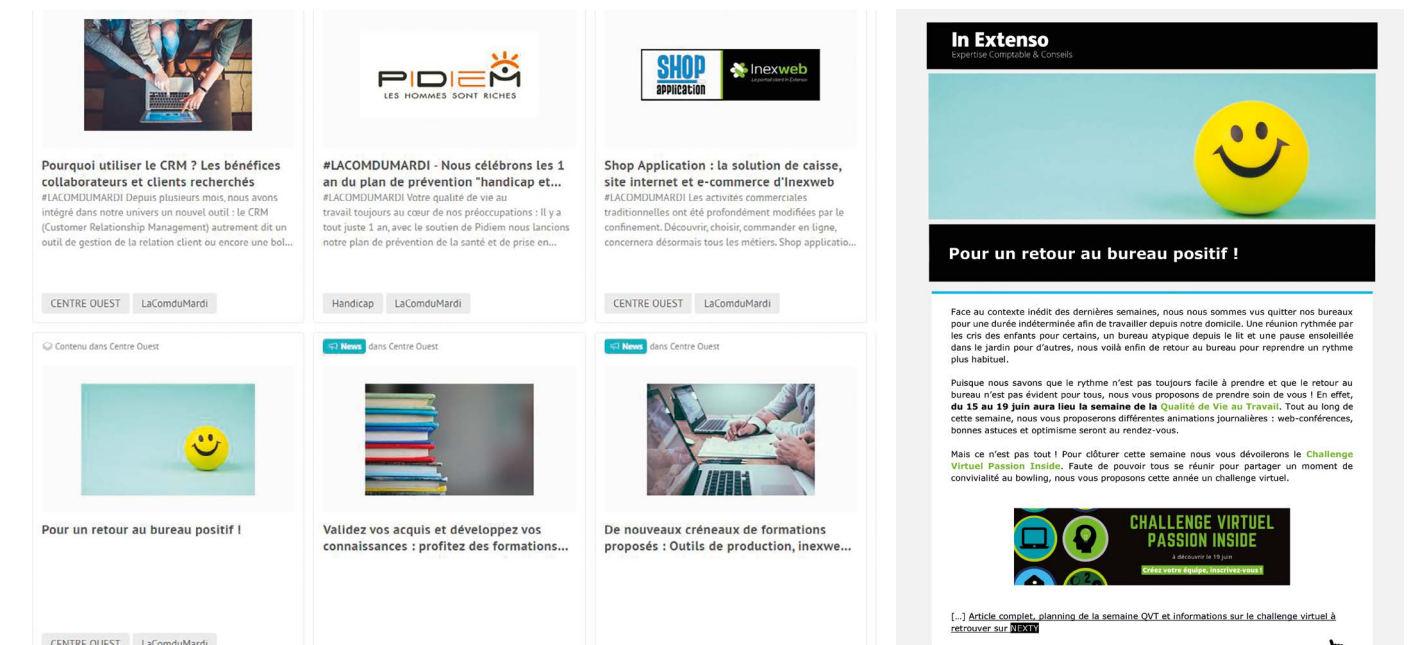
PIDIEM
LES HOMMES SONT RICHES

SHOP application
Inexweb

Pourquoi utiliser le CRM ? Les bénéfices collaborateurs et clients recherchés
#LACOMDUMARDI Depuis plusieurs mois, nous avons intégré dans notre univers un nouvel outil : le CRM (Customer Relationship Management) autrement dit un outil de gestion de la relation client ou encore une bol...

CENTRE OUEST LaComduMardi

#LACOMDUMARDI - Nous célébrons les 1 an du plan de prévention "handicap et...
#LACOMDUMARDI Votre qualité de vie au travail toujours au cœur de nos préoccupations : Il y a tout juste 1 an, avec le soutien de Pidiem nous lancions notre plan de prévention de la santé et de prise en...

Handicap LaComduMardi

Shop Application : la solution de caisse, site internet et e-commerce d'Inexweb
#LACOMDUMARDI Les activités commerciales traditionnelles ont été profondément modifiées par le confinement. Découvrir, choisir, commander en ligne, concernera désormais tous les métiers. Shop applicatio...

CENTRE OUEST LaComduMardi

Contenu dans Centre Ouest

Pour un retour au bureau positif !

CENTRE OUEST LaComduMardi

News dans Centre Ouest

Validez vos acquis et développez vos connaissances : profitez des formations...

News dans Centre Ouest

De nouveaux créneaux de formations proposés : Outils de production, inexwe...

In Extenso
Expertise Comptable & Conseils

Pour un retour au bureau positif !

Face au contexte inédit des dernières semaines, nous nous sommes vus quitter nos bureaux pour une durée indéterminée afin de travailler depuis notre domicile. Une réunion rythmée par les cris des enfants pour certains, un bureau atypique depuis le lit et une pause ensoleillée dans le jardin pour d'autres, nous voilà enfin de retour au bureau pour reprendre un rythme plus habituel.

Puisque nous savons que le rythme n'est pas toujours facile à prendre et que le retour au bureau n'est pas évident pour tous, nous vous proposons de prendre soin de vous ! En effet, du 15 au 19 juin aura lieu la semaine de la Qualité de Vie au Travail. Tout au long de cette semaine, nous vous proposerons différentes animations journalières : web-conférences, bonnes astuces et optimisme seront au rendez-vous.

Mais ce n'est pas tout ! Pour clôturer cette semaine nous vous dévoilerons le Challenge Virtuel Passion Inside. Faute de pouvoir tous se réunir pour partager un moment de convivialité au bowling, nous vous proposons cette année un challenge virtuel.

CHALLENGE VIRTUEL PASSION INSIDE
à découvrir le 19 juin
Créez votre équipe, inscrivez-vous !

[...] Article complet, planning de la semaine QVT et informations sur le challenge virtuel à retrouver sur NEXTY